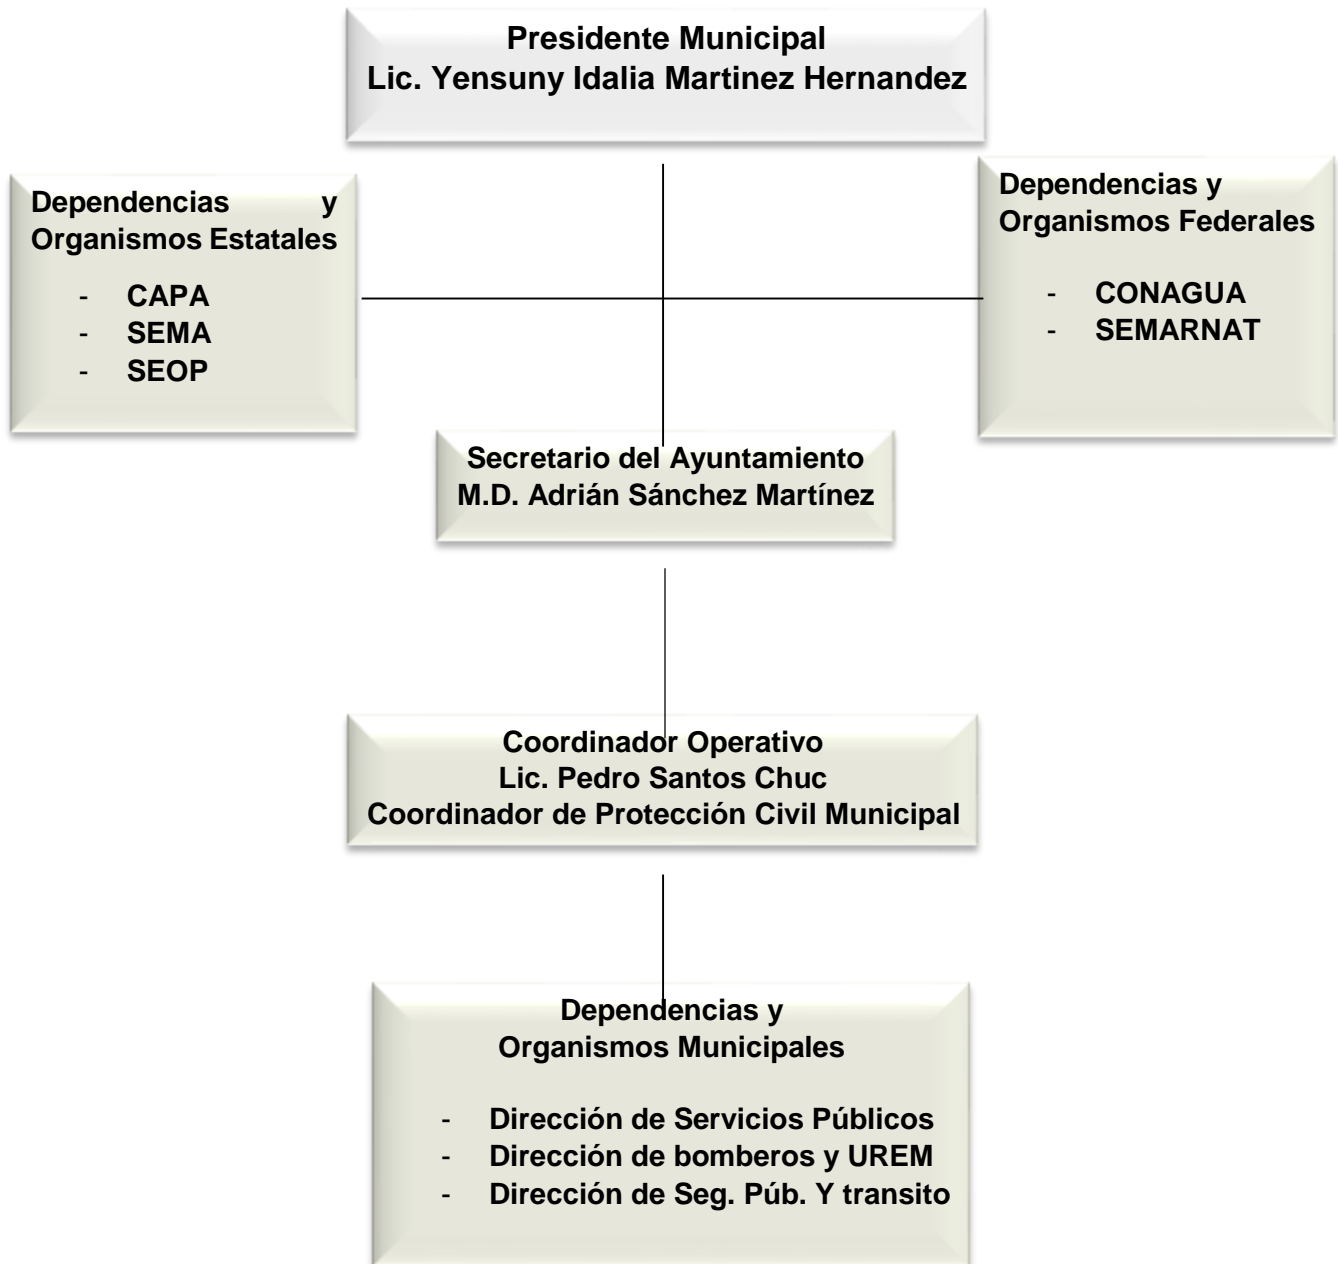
Presidente Municipal
Lic. Yensuny Idalia Martinez Hernandez

Dependencias y Organismos Estatales

- CAPA
- SEMA
- SEOP

Dependencias y Organismos Federales

- CONAGUA
- SEMARNAT

Secretario del Ayuntamiento
M.D. Adrián Sánchez Martínez

Coordinador Operativo
Lic. Pedro Santos Chuc
Coordinador de Protección Civil Municipal

Dependencias y
Organismos Municipales

- Dirección de Servicios Públicos
- Dirección de bomberos y UREM
- Dirección de Seg. Púb. Y transito